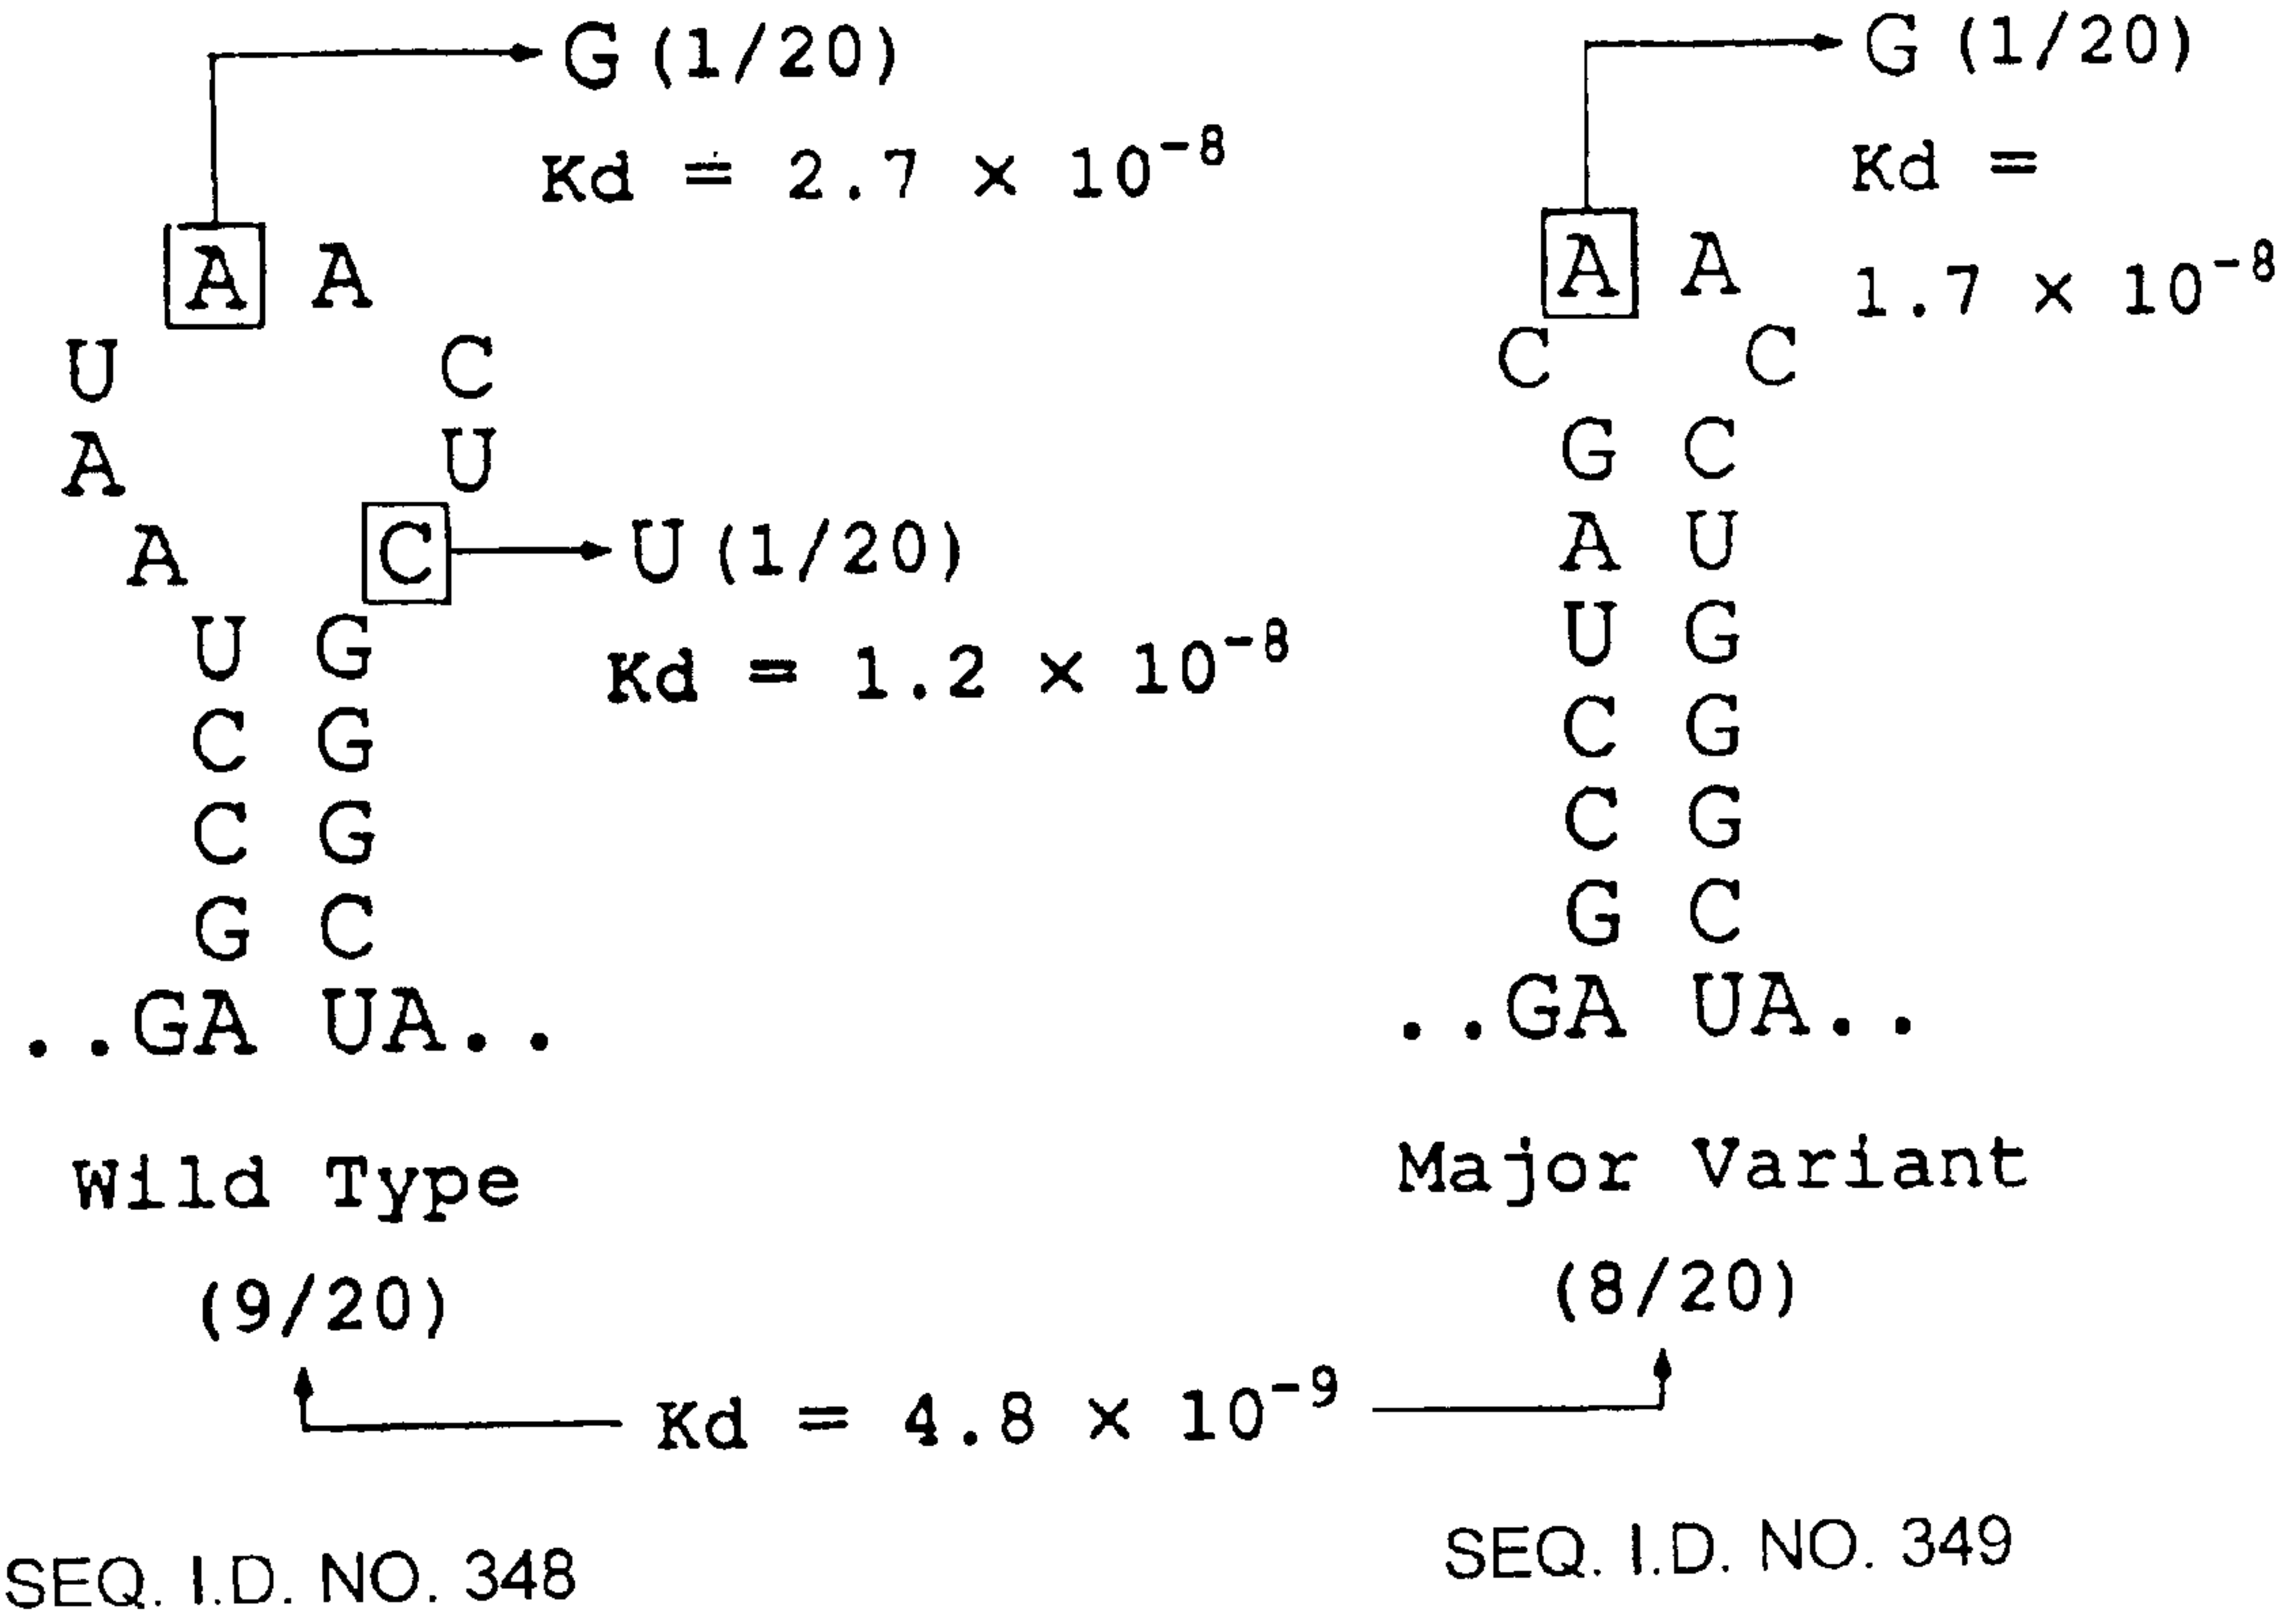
G (1/20)

Kd = $2.7 \times 10^{-8}$

A A
U C
A U
A C U (1/20)

Kd = $1.2 \times 10^{-8}$

U G
C G
C G
G C
..GA UA..

Wild Type

(9/20)

G (1/20)

Kd =

A A $1.7 \times 10^{-8}$
C C
G C
A U
U G
C G
C G
G C
..GA UA..

Major Variant

(8/20)

Kd = $4.8 \times 10^{-9}$

SEQ. I.D. NO. 348

SEQ. I.D. NO. 349